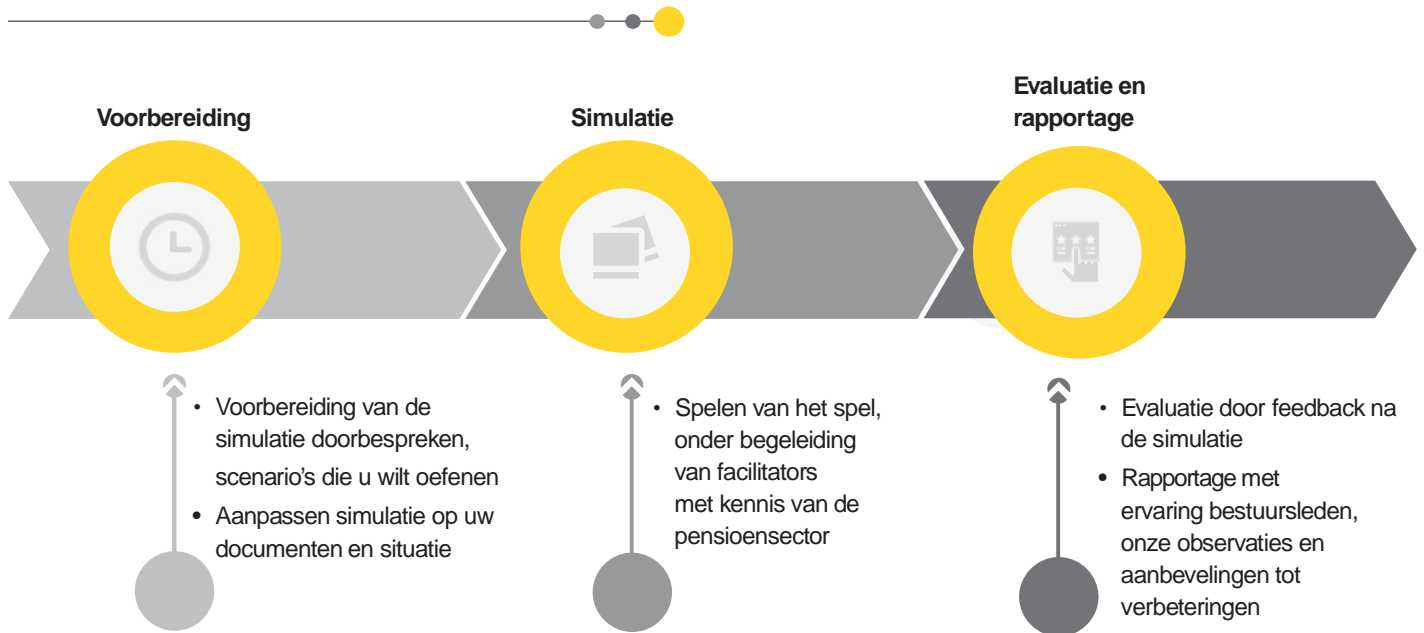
Voorbereiding

Simulatie

Evaluatie en rapportage

• Voorbereiding van de simulatie doorbespreken, scenario's die u wilt oefenen
• Aanpassen simulatie op uw documenten en situatie

• Spelen van het spel, onder begeleiding van facilitators met kennis van de pensioensector

• Evaluatie door feedback na de simulatie
• Rapportage met ervaring bestuursleden, onze observaties en aanbevelingen tot verbeteringen